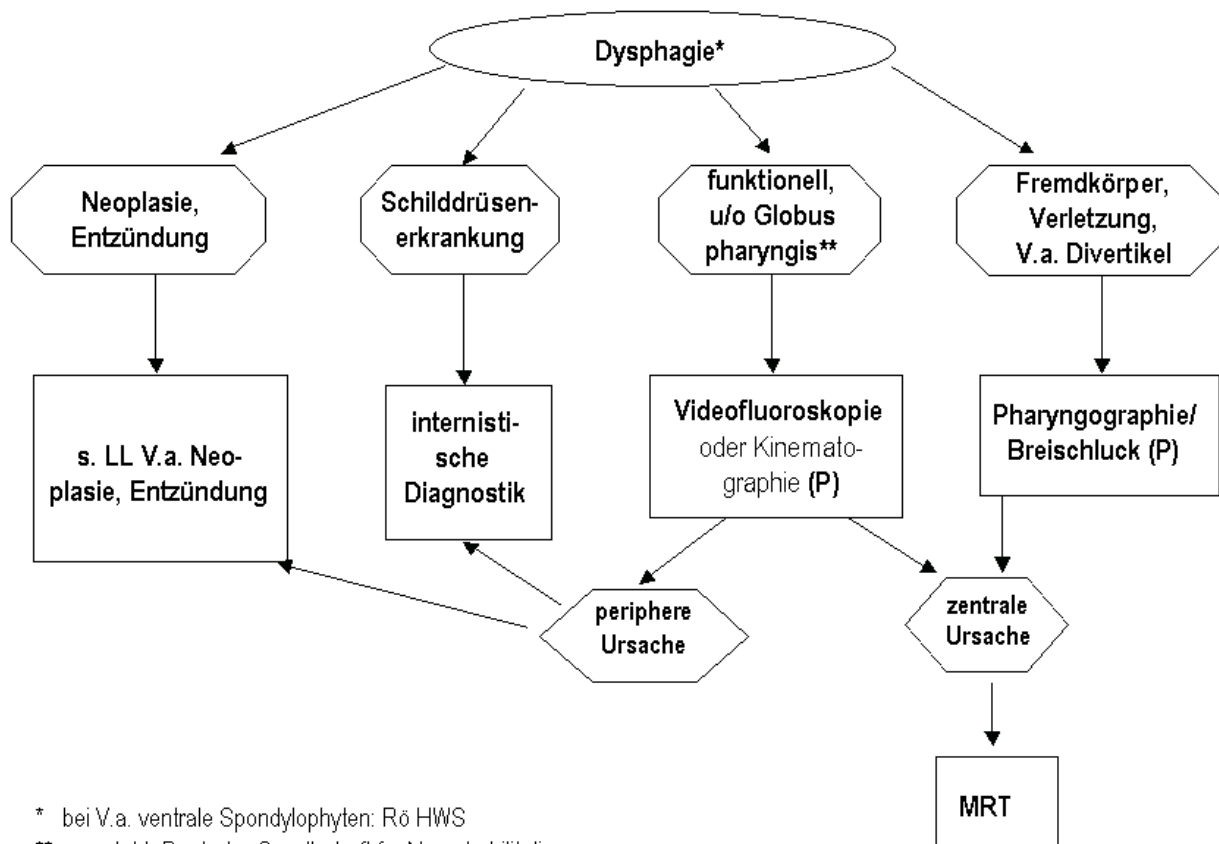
Dysphagie*

Neoplasie, Entzündung

Schilddrüsenerkrankung

funktionell, u/o Globus pharyngis**

Fremdkörper, Verletzung, V.a. Divertikel

s. LL V.a. Neoplasie, Entzündung

internistische Diagnostik

Videofluoroskopie oder Kinematographie (P)

Pharyngographie/ Breischluck (P)

periphere Ursache

zentrale Ursache

MRT

* bei V.a. ventrale Spondylophyten: Rö HWS

** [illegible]